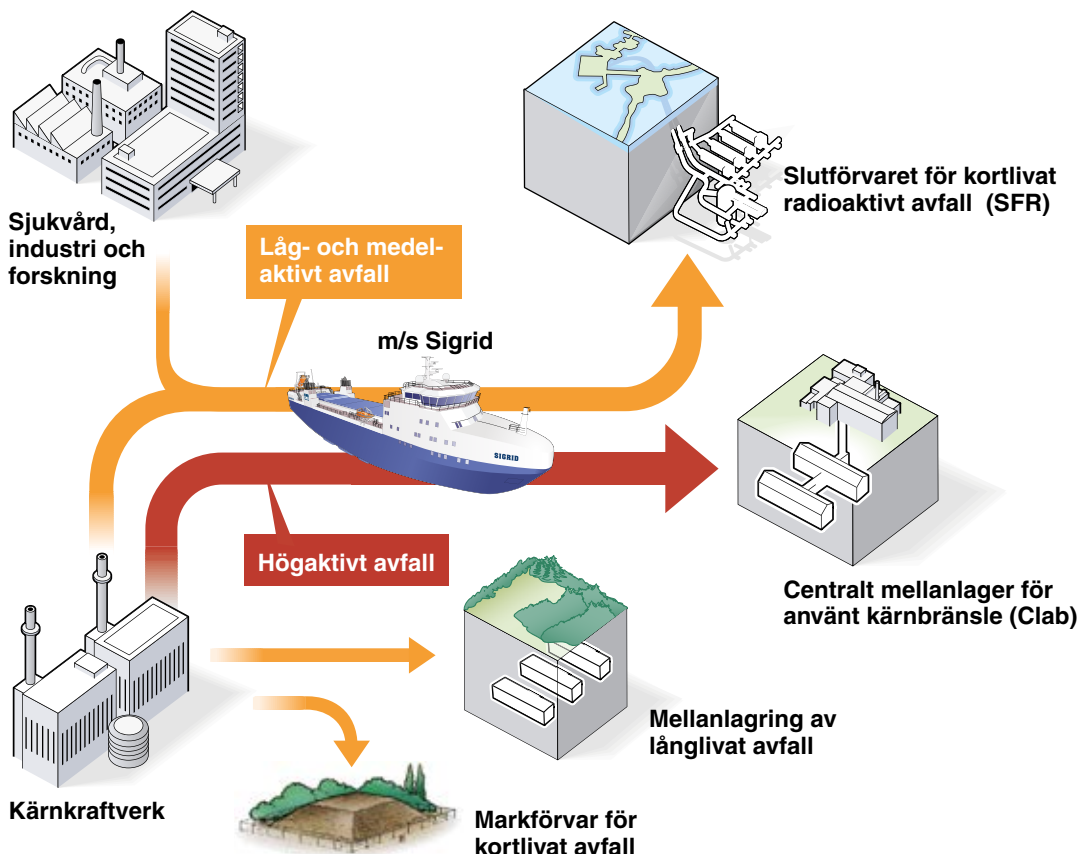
Sjukvård, industri och forskning

Låg- och medelaktivt avfall

Slutförvaret för kortlivat radioaktivt avfall (SFR)

m/s Sigrid

SIGRID

Högaktivt avfall

Centralt mellanlager för använt kärnbränsle (Clab)

Mellanlagring av långlivat avfall

Kärnkraftverk

Markförvar för kortlivat avfall